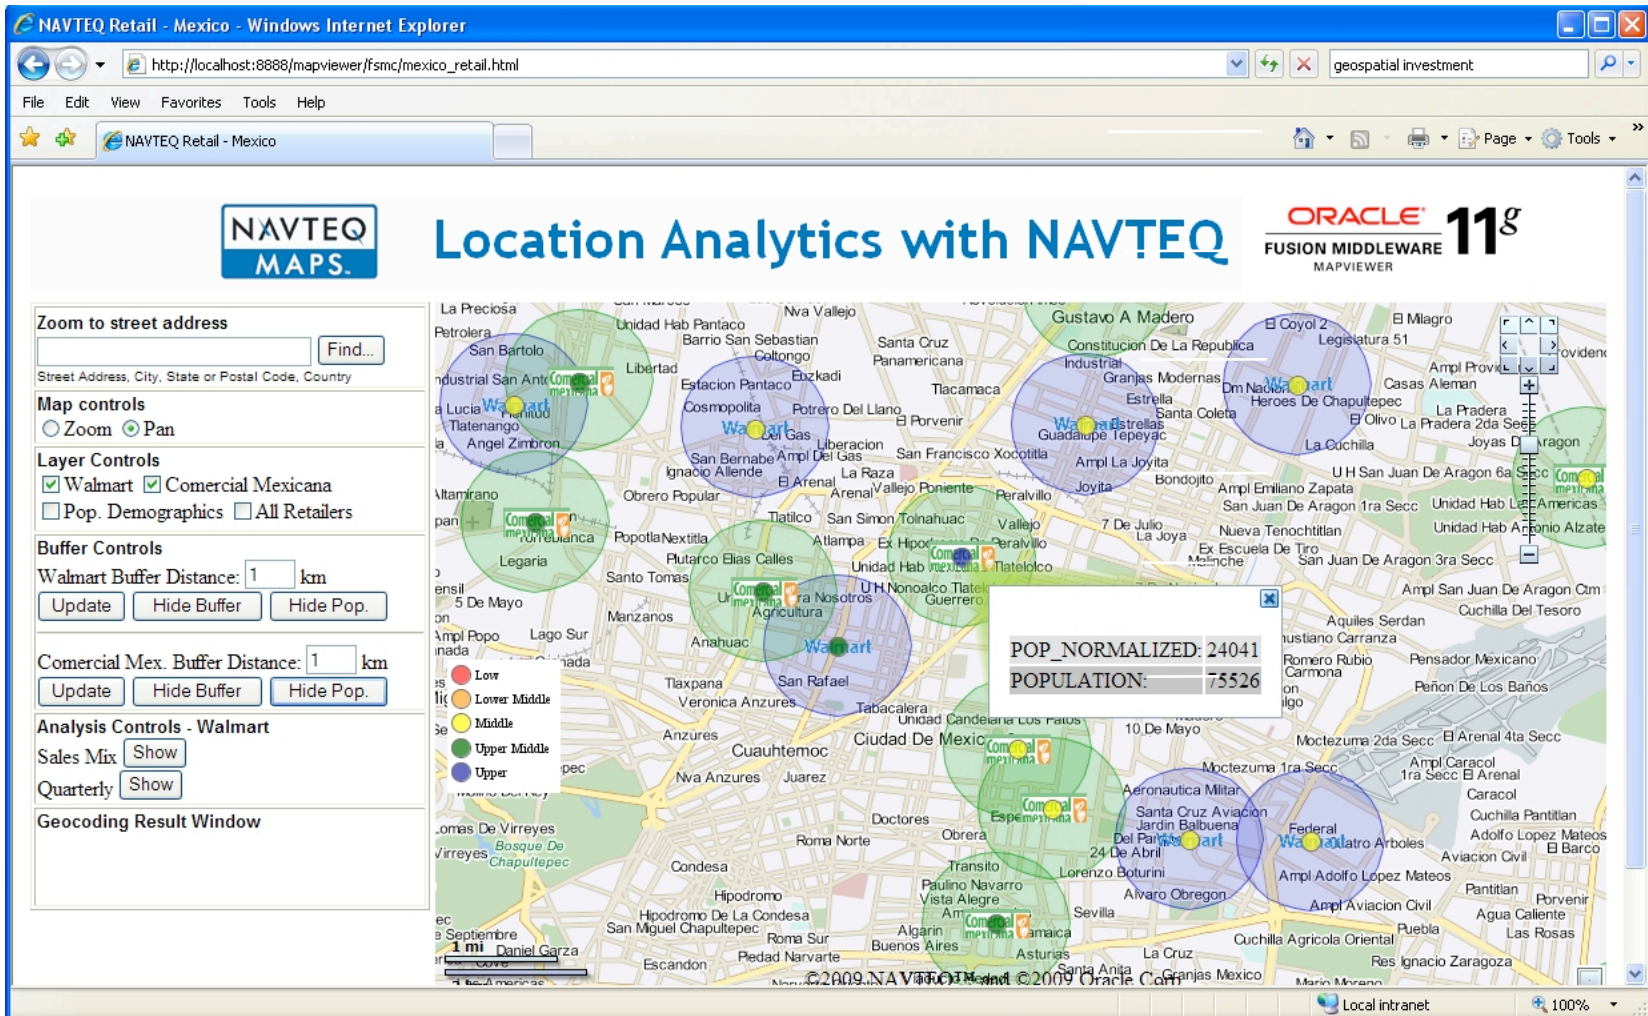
NAVTEQ Retail - Mexico - Windows Internet Explorer

http://localhost:8888/mapviewer/fsmc/mexico_retail.html

geospatial investment

File Edit View Favorites Tools Help

NAVTEQ Retail - Mexico

Page Tools

NAVTEQ MAPS.

Location Analytics with NAVTEQ

ORACLE FUSION MIDDLEWARE MAPVIEWER 11g

Zoom to street address

Find...

Street Address, City, State or Postal Code, Country

Map controls

Zoom Pan

Layer Controls

Walmart Comercial Mexicana

Pop. Demographics All Retailers

Buffer Controls

Walmart Buffer Distance: 1 km

Update Hide Buffer Hide Pop.

Comercial Mex. Buffer Distance: 1 km

Update Hide Buffer Hide Pop.

Analysis Controls - Walmart

Sales Mix Show

Quarterly Show

Geocoding Result Window

La Preciosa, Petrolera, San Bartolo, Unidad Hab Pantaco, Nva Vallejo, Barrio San Sebastian, Coltongo, Santa Cruz Panamericana, Gustavo A Madero, Constitucion De La Republica, El Coyol 2, Legislatura 51, El Milagro, Libertad, Estacion Pantaco, Ezkadi, Tlacamaca, Industrial, Granjas Modernas, Estrella, Santa Coleta, Casas Aleman, Cosmopolita, Potrero Del Llano, El Porvenir, Heroes De Chapultepec, El Olivo, La Pradera, Gas, Liberacion, San Bernabe, Ampl Del Gas, San Francisco Xocotitla, Guadalupe Tepeyac, La Cuchilla, Joyas, Angel Zimbron, Ignacio Allende, La Raza, Ampl La Joyita, Tlatenango, Obrero Popular, El Arenal, Vallejo Poniente, Bondojito, Ampl Emiliano Zapata, U H San Juan De Aragon, San Juan De Aragon 1ra Secc, Unidad Hab Las Americas, Tlatilco, San Simon Tolnahuac, Peralvillo, Jovita, 7 De Julio, La Joya, Nueva Tenochtitlan, Unidad Hab Antonio Alzate, Legaria, Popotla, Nextitla, Atlampa, Ex Hipodromo de Peralvillo, Ex Escuela De Tiro, Malinche, San Juan De Aragon 3ra Secc, Santo Tomas, Plutarco Elias Calles, Unidad Hab, Tlatelolco, 5 De Mayo, Manzanos, Agricultura, Nonoalco Tlatelolco, Guerrero, Ampl San Juan De Aragon Ctm, Cuchilla Del Tesoro, Ampl Popo, Lago Sur, Anahuac, Aquiles Serdan, Carranza, Romero Rubio, Carmona, Pensador Mexicano, Penon De Los Banos, Tlaxpana, San Rafael, Veronica Anzures, Tabacalera, Unidad Candelaria Los Patos, Anzures, Cuauhtemoc, Ciudad De Mexico, 10 De Mayo, Moctezuma 2da Secc, El Arenal 4ta Secc, Nva Anzures, Juarez, Moctezuma 1ra Secc, Ampl Caracol, 1ra Secc El Arenal, Caracol, Aeronautica Militar, Santa Cruz Aviacion, Jardin Balbuena, Cuchilla Pantitlan, Adolfo Lopez Mateos, El Barco, Lomas De Virreyes, Bosque De Chapultepec, Doctores, Roma Norte, Obrera, Del Parque, 24 De Abril, Federal, Cuatro Arboles, Aviacion Civil, Condesa, Transito, Lorenzo Boturini, Ampl Adolfo Lopez Mateos, Pantitlan, Porvenir, Hipodromo, Paulino Navarro, Alvaro Obregon, Vista Alegre, Sevilla, Ampl Aviacion Civil, Agua Caliente, Hipodromo De La Condesa, San Miguel Chapultepec, Algarin, Jamaica, Puebla, Las Rosas, Septiembre, Daniel Garza, Roma Sur, Buenos Aires, Cuchilla Agricola Oriental, Escandon, Pedad Narvarte, Asturias, La Cruz, Res Ignacio Zaragoza, Santa Anita, Granjas Mexico

Walmart, Comercial mexicana

1 mi

Low
Lower Middle
Middle
Upper Middle
Upper

| POP_NORMALIZED: | 24041 |
|---|---|
| POPULATION: | 75526 |

©2009 NAVTEQ and ©2009 Oracle Corp

Local intranet 100%